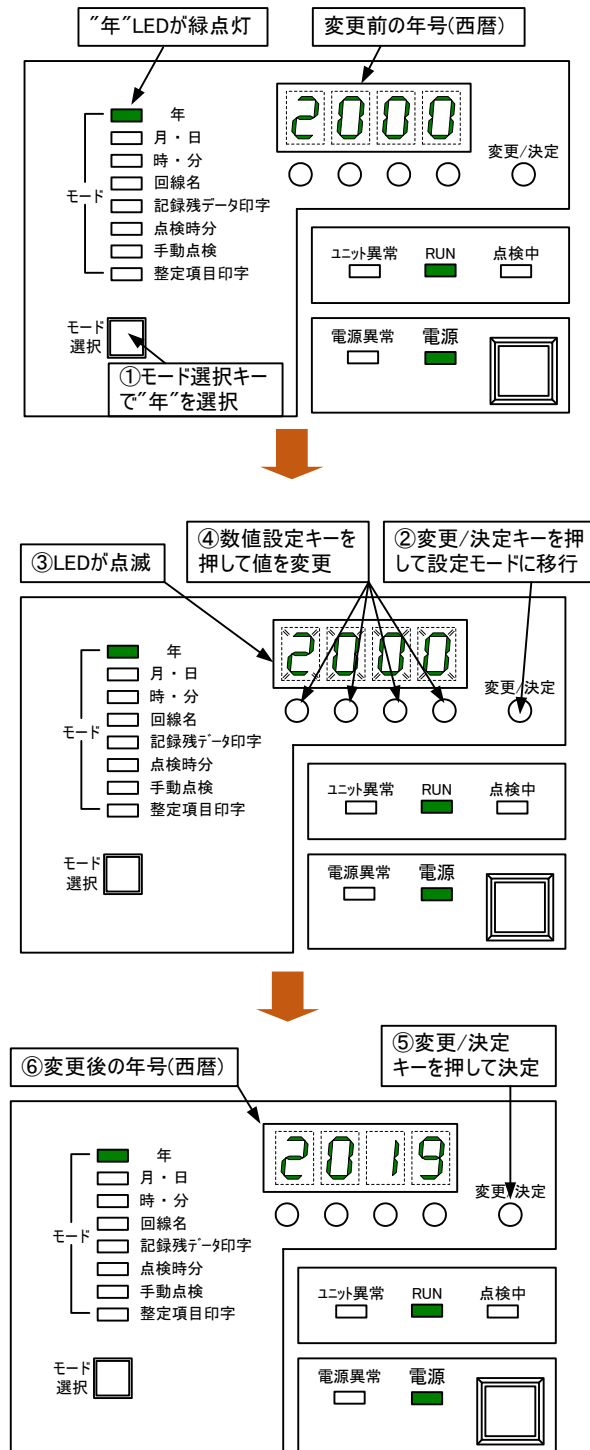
″年″LEDが緑点灯

変更前の年号(西暦)

年
月・日
時・分
回線名
記録残データ印字
点検時分
手動点検
整定項目印字

モード

2000

変更/決定

ユニット異常　RUN　点検中

電源異常　電源

モード選択

①モード選択キーで″年″を選択

③LEDが点滅

④数値設定キーを押して値を変更

②変更/決定キーを押して設定モードに移行

年
月・日
時・分
回線名
記録残データ印字
点検時分
手動点検
整定項目印字

モード

2000

変更/決定

ユニット異常　RUN　点検中

電源異常　電源

モード選択

⑥変更後の年号(西暦)

⑤変更/決定キーを押して決定

年
月・日
時・分
回線名
記録残データ印字
点検時分
手動点検
整定項目印字

モード

2019

変更/決定

ユニット異常　RUN　点検中

電源異常　電源

モード選択